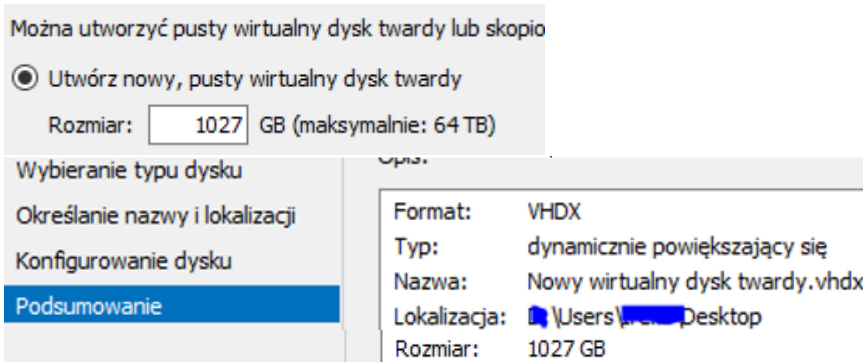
Można utworzyć pusty wirtualny dysk twardy lub skopio

Utwórz nowy, pusty wirtualny dysk twardy

Rozmiar: 1027 GB (maksymalnie: 64 TB)

Wybieranie typu dysku

Określanie nazwy i lokalizacji

Konfigurowanie dysku

Podsumowanie

Opis:

| | |
|---|---|
| Format: | VHDX |
| Typ: | dynamicznie powiększający się |
| Nazwa: | Nowy wirtualny dysk twardy.vhdx |
| Lokalizacja: | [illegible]\Users\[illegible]Desktop |
| Rozmiar: | 1027 GB |